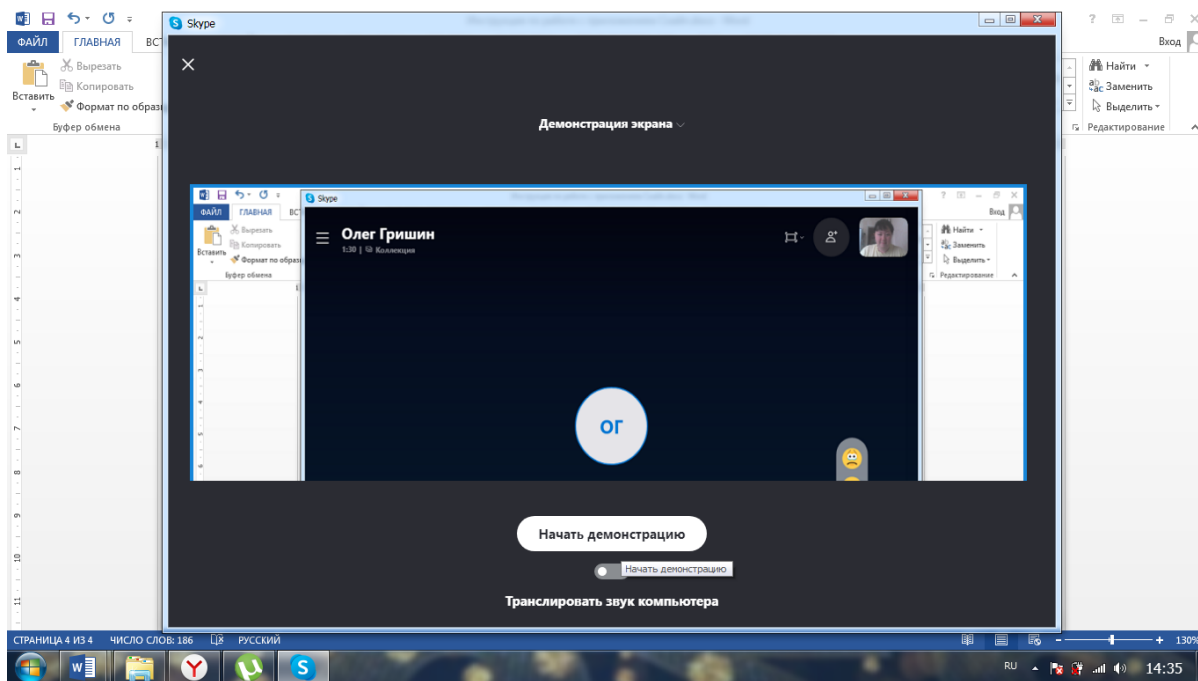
ФАЙЛ ГЛАВНАЯ ВСТ

Вставить

Вырезать

Копировать

Формат по образц

Буфер обмена

Skype

Демонстрация экрана

ФАЙЛ ГЛАВНАЯ ВС

Вставить

Вырезать

Копировать

Формат по образц

Буфер обмена

Skype

Олег Гришин

1:30 | Коллекция

ОГ

Найти

Заменить

Выделить

Редактирование

Вход

Начать демонстрацию

Начать демонстрацию

Транслировать звук компьютера

Вход

Найти

Заменить

Выделить

Редактирование

СТРАНИЦА 4 ИЗ 4 ЧИСЛО СЛОВ: 186 РУССКИЙ

130%

RU

14:35